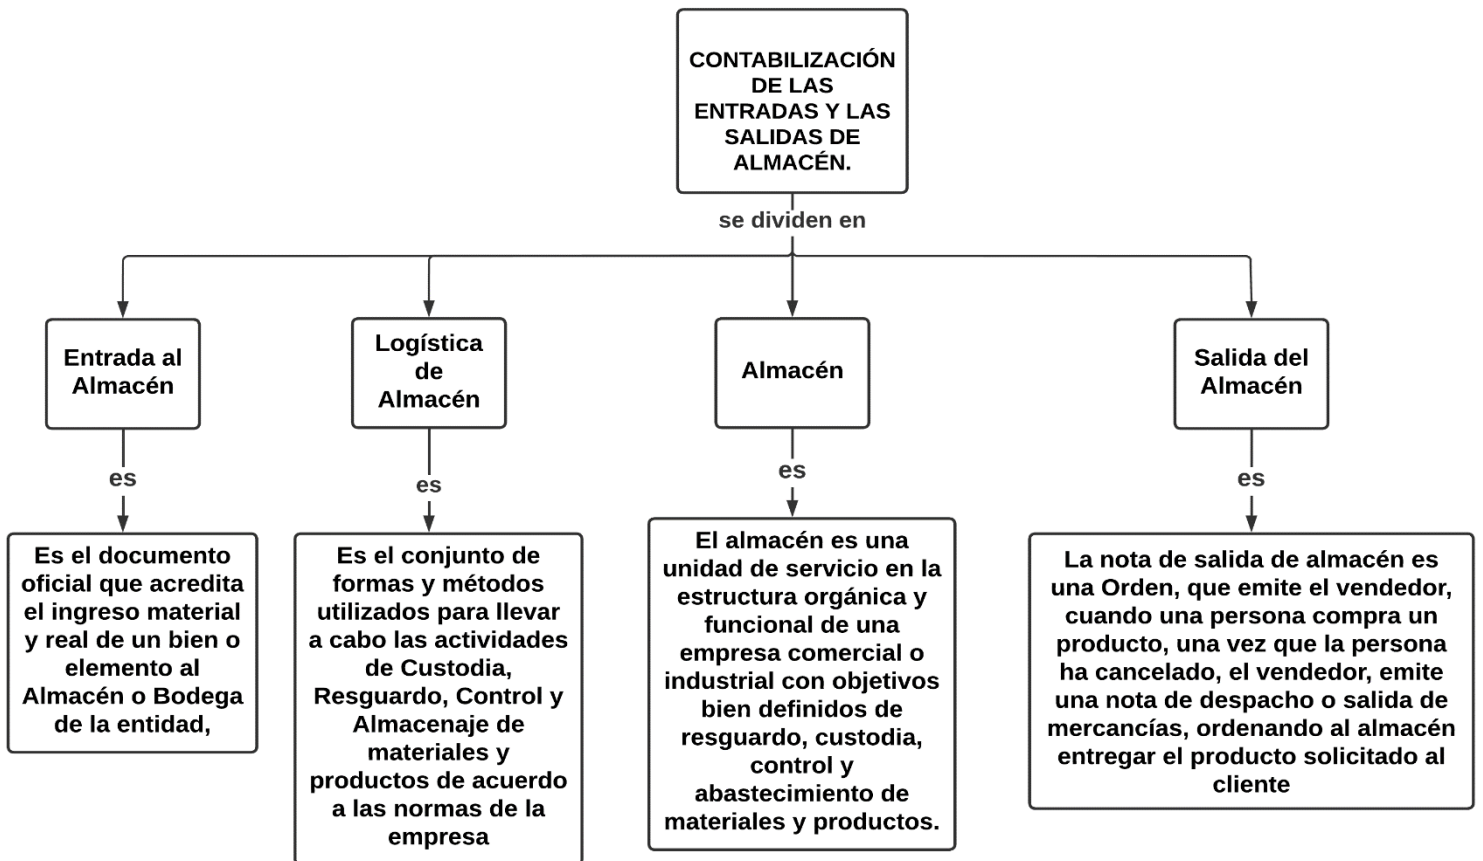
CONTABILIZACIÓN DE LAS ENTRADAS Y LAS SALIDAS DE ALMACÉN.

se dividen en

Entrada al Almacén

es

Es el documento oficial que acredita el ingreso material y real de un bien o elemento al Almacén o Bodega de la entidad,

Logística de Almacén

es

Es el conjunto de formas y métodos utilizados para llevar a cabo las actividades de Custodia, Resguardo, Control y Almacenaje de materiales y productos de acuerdo a las normas de la empresa

Almacén

es

El almacén es una unidad de servicio en la estructura orgánica y funcional de una empresa comercial o industrial con objetivos bien definidos de resguardo, custodia, control y abastecimiento de materiales y productos.

Salida del Almacén

es

La nota de salida de almacén es una Orden, que emite el vendedor, cuando una persona compra un producto, una vez que la persona ha cancelado, el vendedor, emite una nota de despacho o salida de mercancías, ordenando al almacén entregar el producto solicitado al cliente